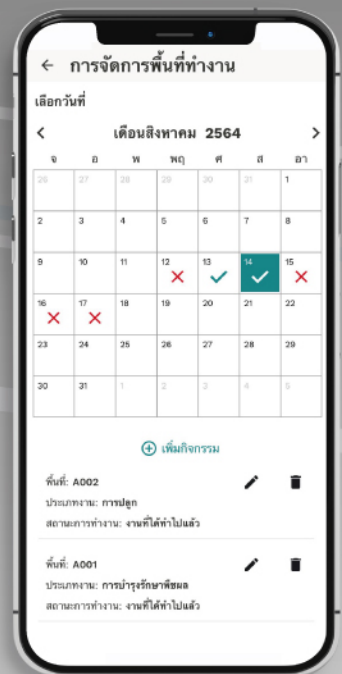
← การจัดการพื้นที่ทำงาน

เลือกวันที่

< เดือนสิงหาคม 2564 >

| จ | อ | พ | พฤ | ศ | ส | อา |
|---|---|---|---|---|---|---|
| 26 | 27 | 28 | 29 | 30 | 31 | 1 |
| 2 | 3 | 4 | 5 | 6 | 7 | 8 |
| 9 | 10 | 11 | 12 | 13 | 14 | 15 |
| 16 | 17 | 18 | 19 | 20 | 21 | 22 |
| 23 | 24 | 25 | 26 | 27 | 28 | 29 |
| 30 | 31 | 1 | 2 | 3 | 4 | 5 |

⊕ เพิ่มกิจกรรม

พื้นที่: A002
ประเภทงาน: การปลูก
สถานะการทำงาน: งานที่ได้ทำไปแล้ว

พื้นที่: A001
ประเภทงาน: การบำรุงรักษาพืชผล
สถานะการทำงาน: งานที่ได้ทำไปแล้ว